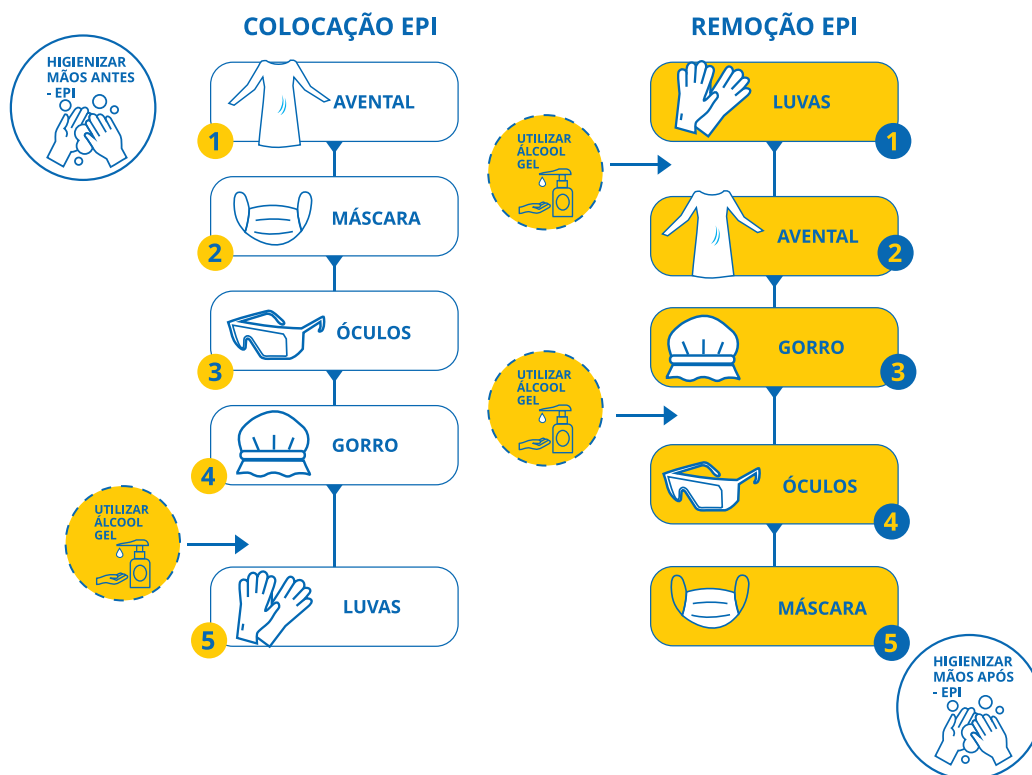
HIGIENIZAR MÃOS ANTES - EPI

COLOCAÇÃO EPI

AVENTAL
1

MÁSCARA
2

ÓCULOS
3

GORRO
4

UTILIZAR ÁLCOOL GEL

LUVAS
5

REMOÇÃO EPI

UTILIZAR ÁLCOOL GEL

LUVAS
1

AVENTAL
2

UTILIZAR ÁLCOOL GEL

GORRO
3

ÓCULOS
4

MÁSCARA
5

HIGIENIZAR MÃOS APÓS - EPI